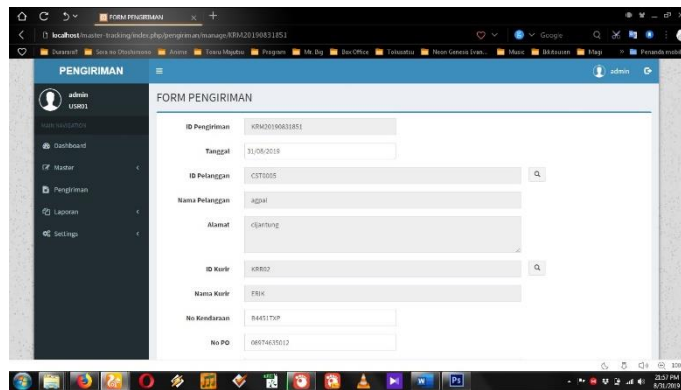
FORM PENGIRIMAN

localhost/master-tracking/index.php/pengiriman/manage/KRM20190831851

Google

Duraraa!! Sora no Otoshimono Anime Toaru Majutsu Program Mr. Bg Box Office Tokusatsu Neon Genesis Evan... Music Bitdiscover Mapi Penanda mobil

PENGIRIMAN

admin

admin
USR01

MAIN NAVIGATION

Dashboard

Master

Pengiriman

Laporan

Settings

FORM PENGIRIMAN

| | |
|---|---|
| ID Pengiriman | KRM20190831851 |
| Tanggal | 31/08/2019 |
| ID Pelanggan | CST0035 |
| Nama Pelanggan | agpai |
| Alamat | cijantung |
| ID Kurir | KRR02 |
| Nama Kurir | ERIK |
| No.Kendaraan | B4451TXP |
| No PO | 08974635012 |

2:57 PM
8/31/2019